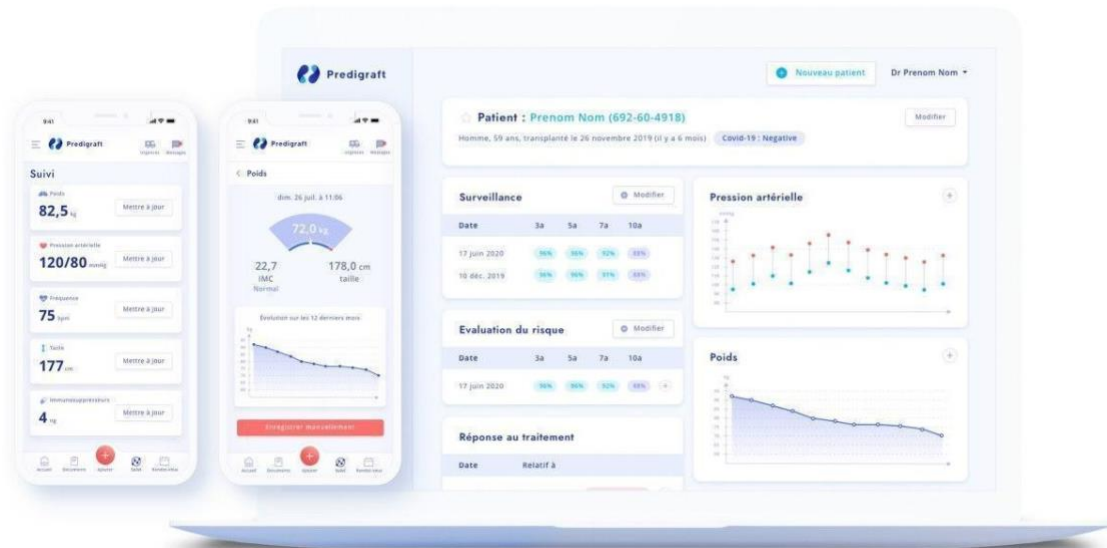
9:41

Predigraft

Suivi

Poids
82,5 kg
Mettre à jour

Pression artérielle
120/80 mmHg
Mettre à jour

Fréquence
75 bpm
Mettre à jour

Taille
177 cm
Mettre à jour

Immunosuppresseurs
4 ng
Mettre à jour

Accueil Documents Ajouter Santé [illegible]

9:41

Predigraft

< Poids

dim. 26 juil. à 11:06

72,0 kg

22,7
IMC
Normal

178,0 cm
taille

Evolution sur les 12 derniers mois

Enregistrer manuellement

Accueil Documents Ajouter Santé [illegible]

Predigraft

Nouveau patient

Dr Prenom Nom

Patient : Prenom Nom (692-60-4918)

Homme, 59 ans, transplanté le 26 novembre 2019 (il y a 6 mois)

Covid-19 : Negative

Modifier

Surveillance

Modifier

| Date | 3a | 5a | 7a | 10a |
|---|---|---|---|---|
| 17 juin 2020 | 96% | 96% | 92% | 88% |
| 10 déc. 2019 | 96% | 96% | 91% | 88% |

Evaluation du risque

Modifier

| Date | 3a | 5a | 7a | 10a |
|---|---|---|---|---|
| 17 juin 2020 | 96% | 96% | 92% | 88% |

Réponse au traitement

Date Relatif à

Pression artérielle

Poids